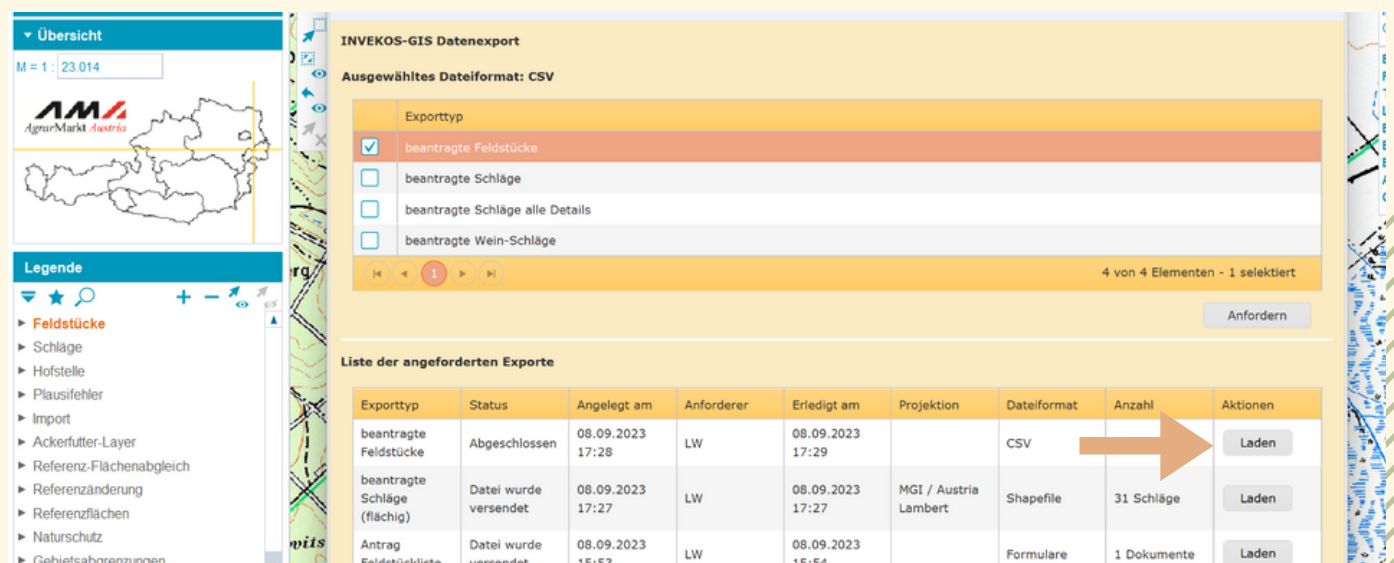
Übersicht

M = 1 : 23.014

AMA AgrarMarkt Austria

Legende

Feldstücke
Schläge
Hofstelle
Plausifehler
Import
Ackerfutter-Layer
Referenz-Flächenabgleich
Referenzänderung
Referenzflächen
Naturschutz
Gebietsabgrenzungen

INVEKOS-GIS Datenexport

Ausgewähltes Dateiformat: CSV

| | Exporttyp |
|---|---|
| ☑ | beantragte Feldstücke |
| ☐ | beantragte Schläge |
| ☐ | beantragte Schläge alle Details |
| ☐ | beantragte Wein-Schläge |

1

4 von 4 Elementen - 1 selektiert

Anfordern

Liste der angeforderten Exporte

| Exporttyp | Status | Angelegt am | Anforderer | Erledigt am | Projektion | Dateiformat | Anzahl | Aktionen |
|---|---|---|---|---|---|---|---|---|
| beantragte Feldstücke | Abgeschlossen | 08.09.2023 17:28 | LW | 08.09.2023 17:29 | | CSV | | Laden |
| beantragte Schläge (flächig) | Datei wurde versendet | 08.09.2023 17:27 | LW | 08.09.2023 17:27 | MGI / Austria Lambert | Shapefile | 31 Schläge | Laden |
| Antrag Feldstückliste | Datei wurde versendet | 08.09.2023 15:53 | LW | 08.09.2023 15:54 | | Formulare | 1 Dokumente | Laden |